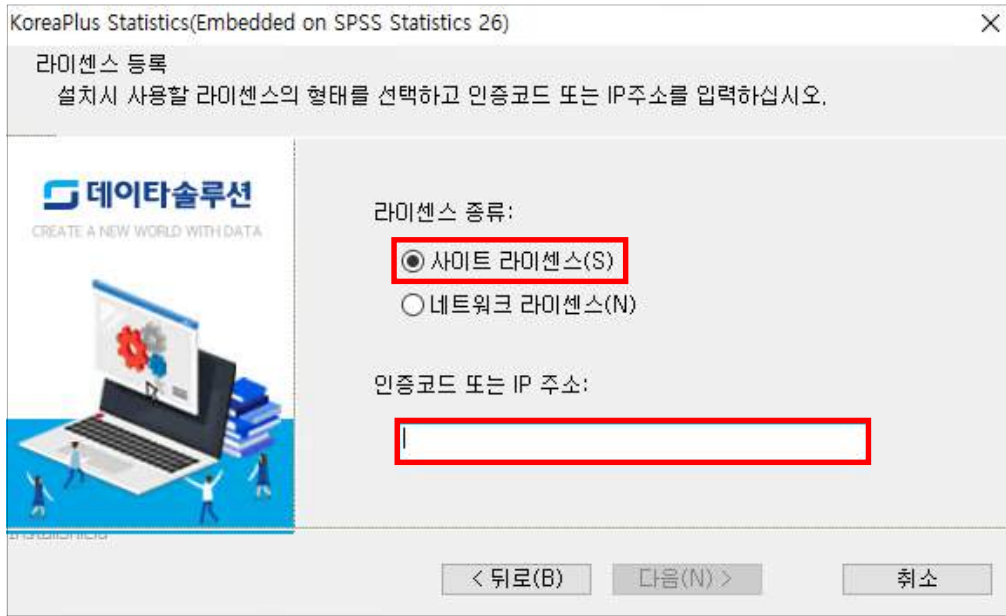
KoreaPlus Statistics(Embedded on SPSS Statistics 26)

라이센스 등록
설치시 사용할 라이센스의 형태를 선택하고 인증코드 또는 IP주소를 입력하십시오.

데이타솔루션
CREATE A NEW WORLD WITH DATA

라이센스 종류:
사이트 라이센스(S)
네트워크 라이센스(N)

인증코드 또는 IP 주소:

InstallShield

< 뒤로(B)
다음(N) >
취소